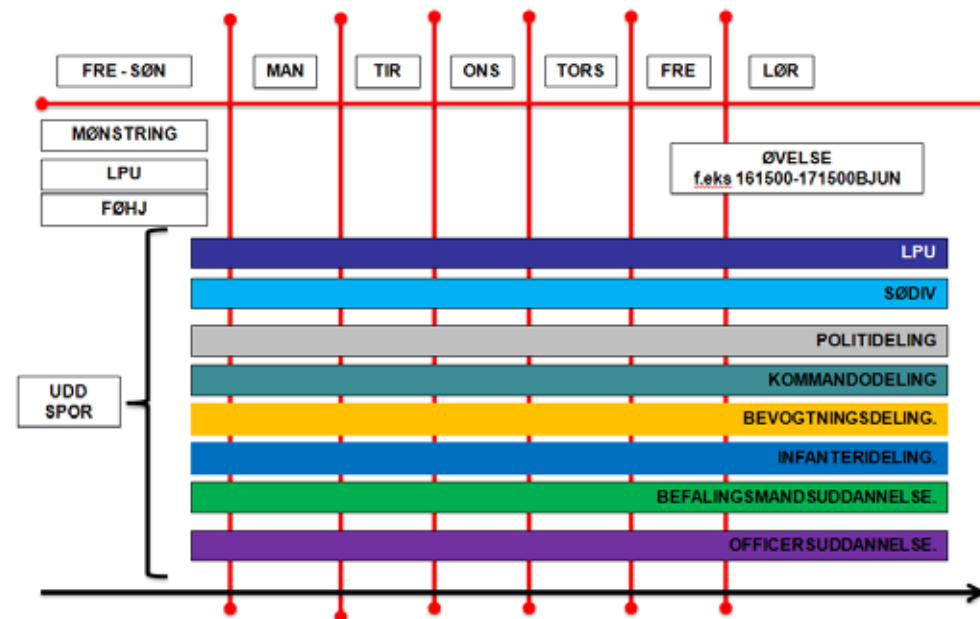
FRE - SØN

MAN

TIR

ONS

TORS

FRE

LØR

MØNSTRING

LPU

FØHJ

ØVELSE
f.eks 161500-171500BJUN

UDD SPOR

LPU

SØDIV

POLITIDELING

KOMMANDODELING

BEVOGTNINGSDELING.

INFANTERIDELING.

BEFALINGSMANDSUDDANNELSE.

OFFICERSUDDANNELSE.